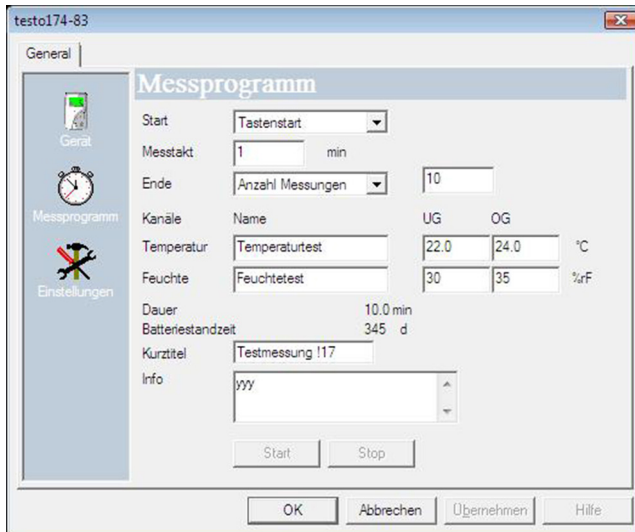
testo174-83

General

Gerät

Messprogramm

Einstellungen

Messprogramm

Start Tastenstart

Messtakt 1 min

Ende Anzahl Messungen 10

Kanäle Name UG OG

Temperatur Temperaturtest 22.0 24.0 °C

Feuchte Feuchtetest 30 35 %rF

Dauer 10.0 min

Batteriestandzeit 345 d

Kurztitel Testmessung !17

Info yyy

Start Stop

OK Abbrechen Übernehmen Hilfe